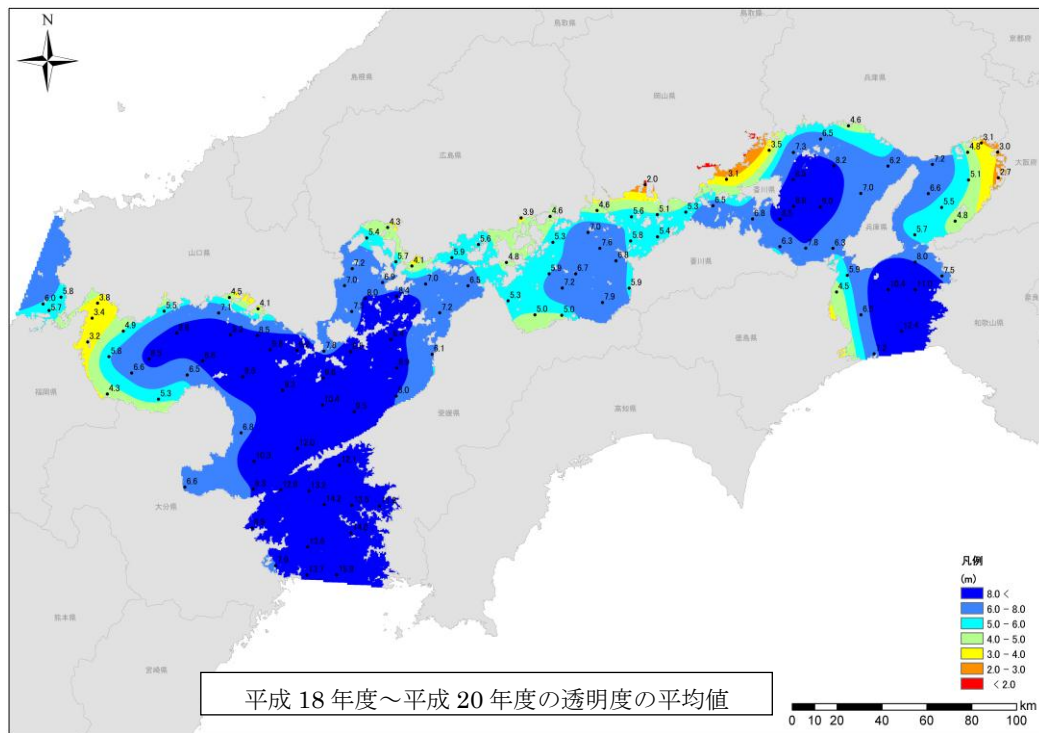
N

鳥取県
京都府
島根県
岡山県
兵庫県
広島県
大阪府
山口県
香川県
徳島県
和歌山県
愛媛県
高知県
福岡県
大分県
熊本県
宮崎県

6.0
5.8
5.7
3.8
3.4
3.2
4.9
5.8
4.3
5.5
4.5
4.1
6.6
6.5
5.3
5.4
4.3
5.7
4.1
7.2
7.0
6.8
7.1
8.0
8.4
7.2
6.8
6.6
3.9
4.6
5.3
4.8
5.3
5.0
4.6
5.6
5.1
5.3
7.0
7.6
5.8
5.4
6.7
7.2
5.9
7.9
2.0
3.5
3.1
7.3
6.5
8.2
6.8
6.3
4.6
6.2
7.2
3.1
3.0
4.8
2.7
5.1
6.6
5.5
4.8
5.7
7.0
8.0
7.5
5.9
4.5
8.1
8.0
6.6

凡例
(m)
8.0 <
6.0 – 8.0
5.0 – 6.0
4.0 – 5.0
3.0 – 4.0
2.0 – 3.0
< 2.0

平成 18 年度～平成 20 年度の透明度の平均値

km
0 10 20 40 60 80 100